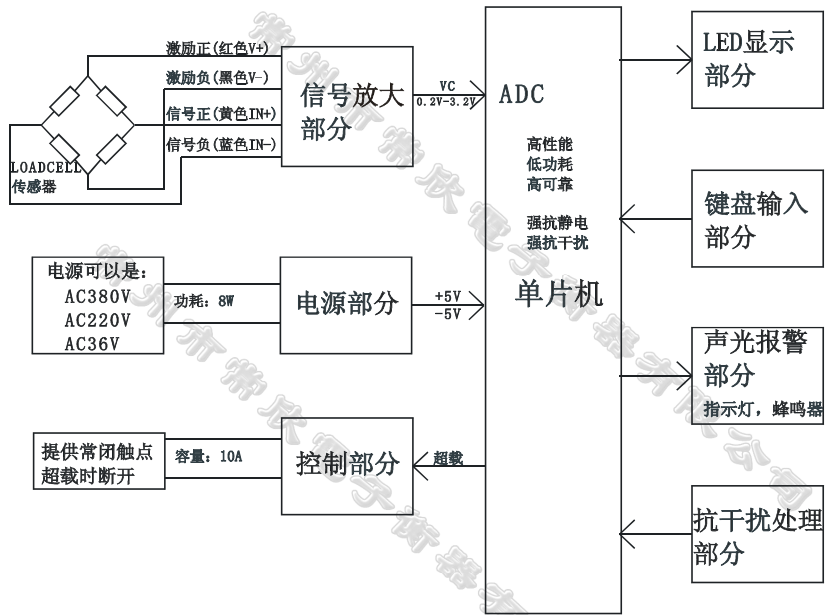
激励正(红色V+)
激励负(黑色V-)
信号正(黄色IN+)
信号负(蓝色IN-)
LOADCELL
传感器

信号放大部分

VC
0.2V-3.2V

ADC

高性能
低功耗
高可靠

强抗静电
强抗干扰

单片机

LED显示部分

键盘输入部分

电源可以是:
AC380V
AC220V
AC36V

功耗: 8W

电源部分

+5V
-5V

声光报警部分
指示灯，蜂鸣器

提供常闭触点
超载时断开

容量: 10A

控制部分

超载

抗干扰处理部分

常州市衡欣电子衡器有限公司
常州市衡欣电子衡器有限公司